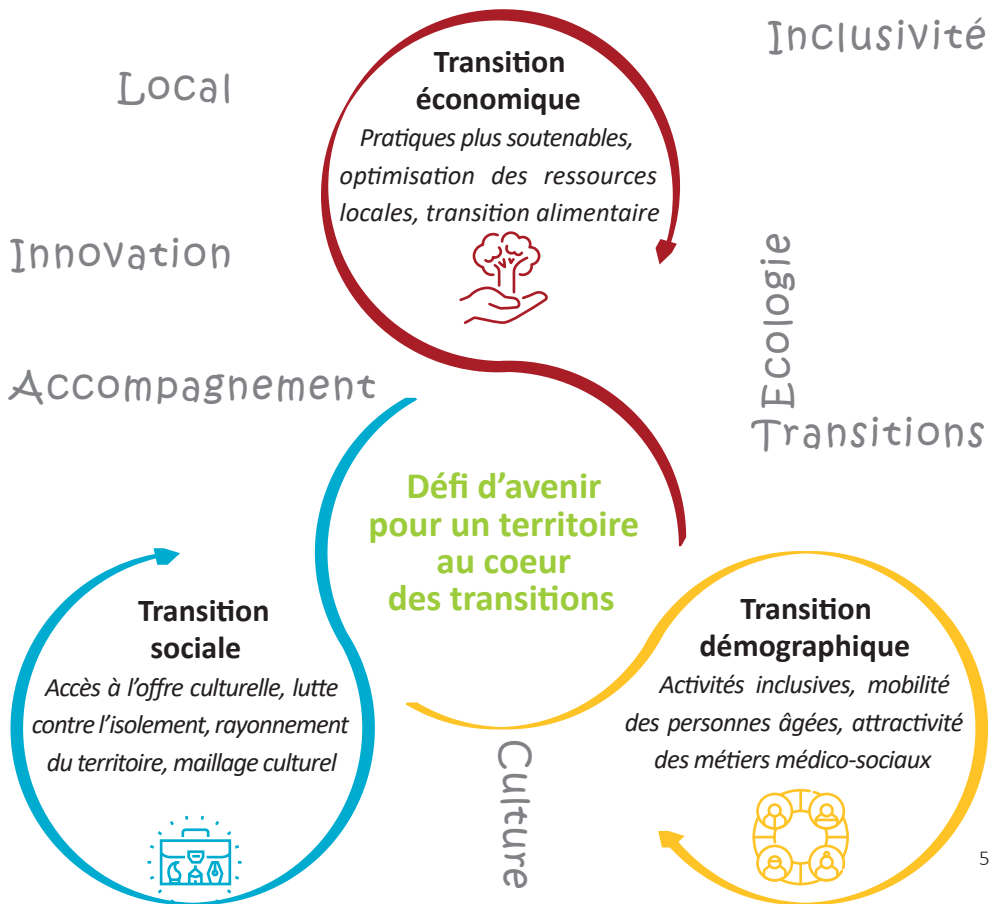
Local

Inclusivité

Transition économique
Pratiques plus soutenables, optimisation des ressources locales, transition alimentaire

Innovation

Ecologie

Accompagnement

Transitions

Défi d'avenir pour un territoire au coeur des transitions

Transition sociale
Accès à l'offre culturelle, lutte contre l'isolement, rayonnement du territoire, maillage culturel

Transition démographique
Activités inclusives, mobilité des personnes âgées, attractivité des métiers médico-sociaux

Culture

5